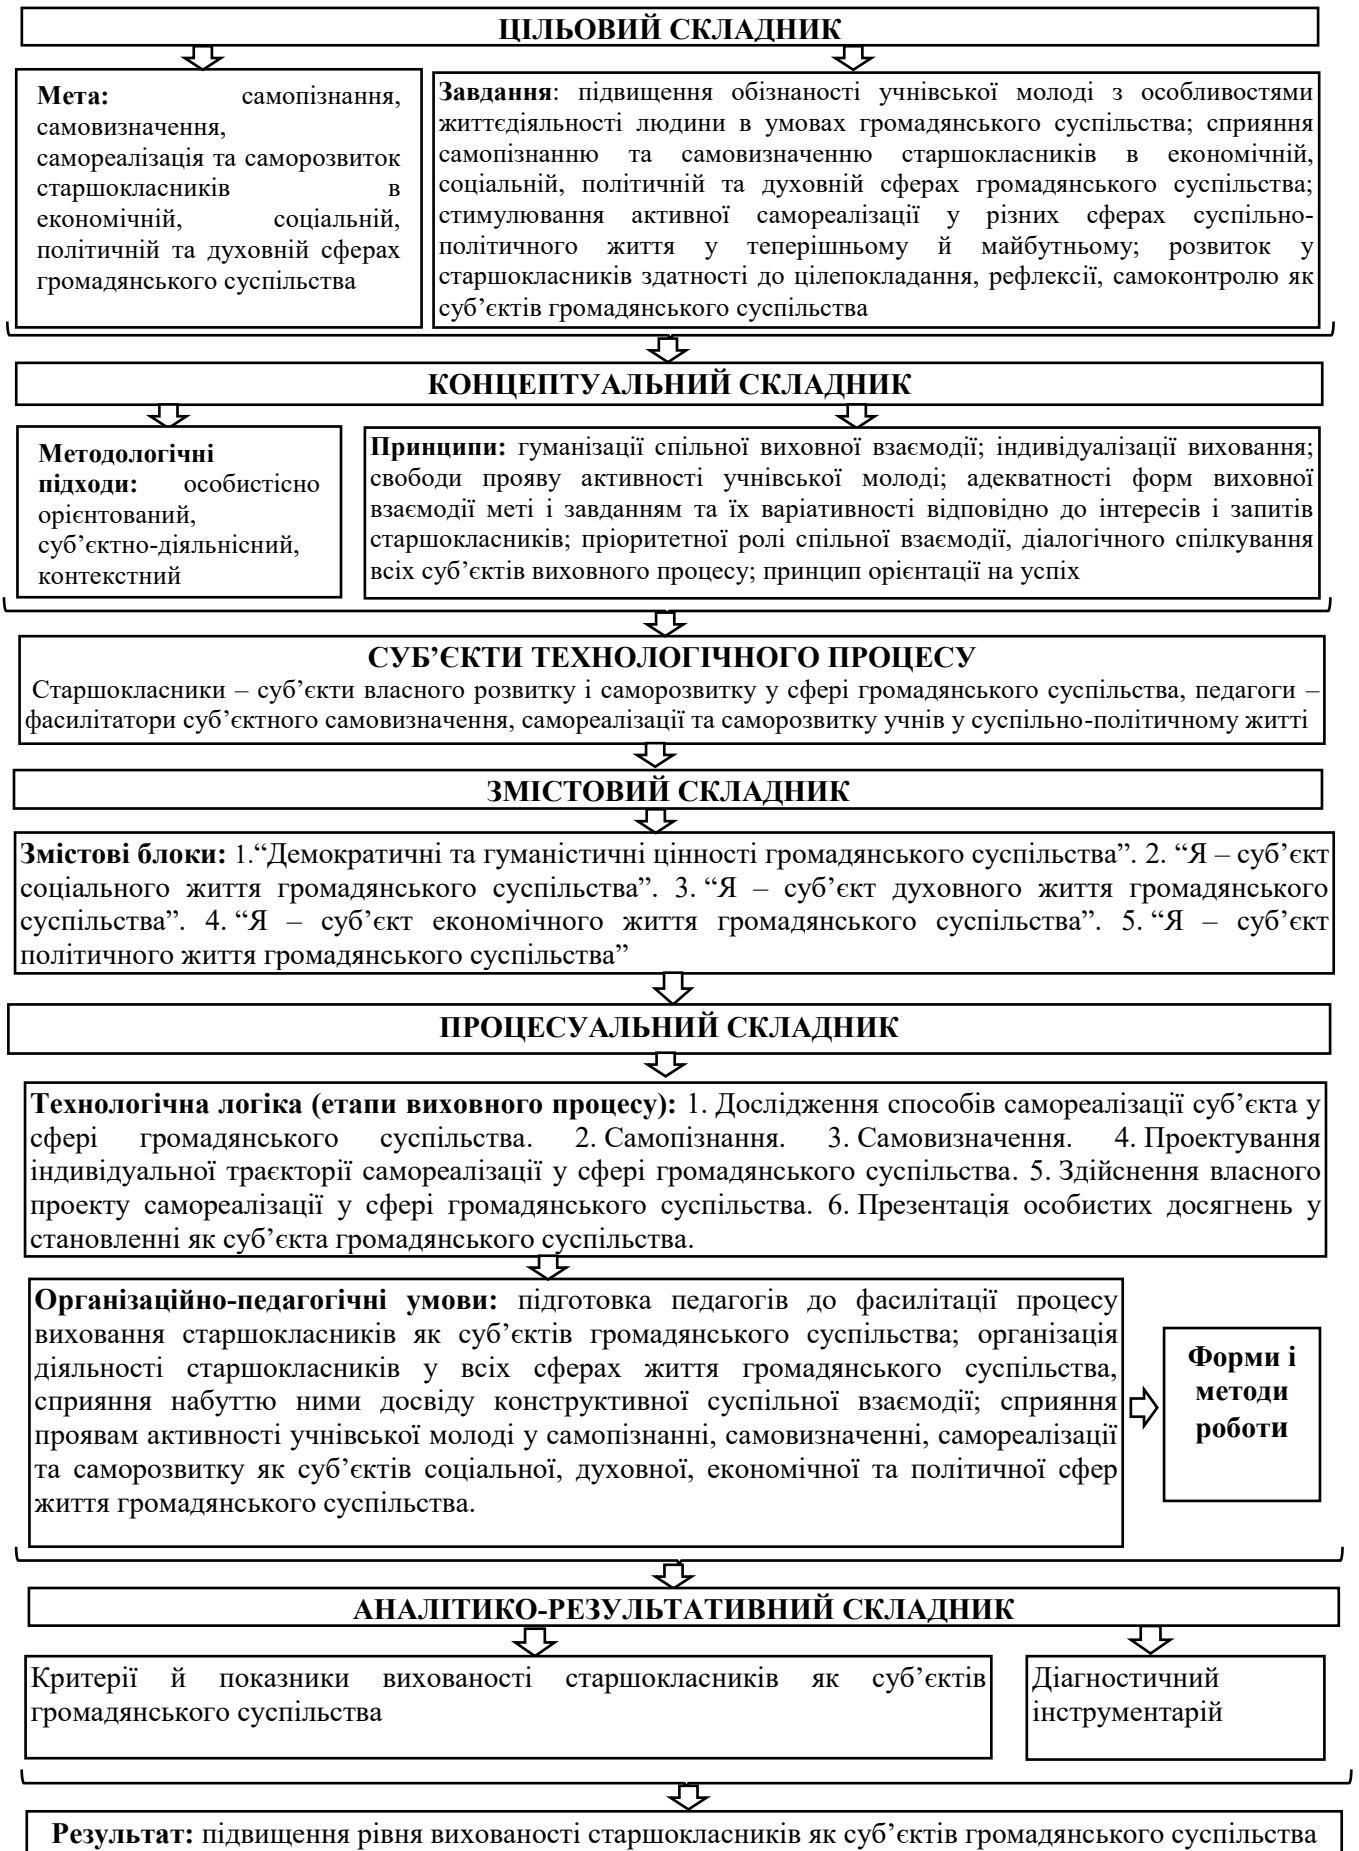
ЦІЛЬОВИЙ СКЛАДНИК

Мета: самопізнання, самовизначення, самореалізація та саморозвиток старшокласників в економічній, соціальній, політичній та духовній сферах громадянського суспільства

Завдання: підвищення обізнаності учнівської молоді з особливостями життєдіяльності людини в умовах громадянського суспільства; сприяння самопізнанню та самовизначенню старшокласників в економічній, соціальній, політичній та духовній сферах громадянського суспільства; стимулювання активної самореалізації у різних сферах суспільно-політичного життя у теперішньому й майбутньому; розвиток у старшокласників здатності до цілепокладання, рефлексії, самоконтролю як суб'єктів громадянського суспільства

КОНЦЕПТУАЛЬНИЙ СКЛАДНИК

Методологічні підходи: особистісно орієнтований, суб'єктно-діяльнісний, контекстний

Принципи: гуманізації спільної виховної взаємодії; індивідуалізації виховання; свободи прояву активності учнівської молоді; адекватності форм виховної взаємодії меті і завданням та їх варіативності відповідно до інтересів і запитів старшокласників; пріоритетної ролі спільної взаємодії, діалогічного спілкування всіх суб'єктів виховного процесу; принцип орієнтації на успіх

СУБ'ЄКТИ ТЕХНОЛОГІЧНОГО ПРОЦЕСУ
Старшокласники – суб'єкти власного розвитку і саморозвитку у сфері громадянського суспільства, педагоги – фасилітатори суб'єктного самовизначення, самореалізації та саморозвитку учнів у суспільно-політичному житті

ЗМІСТОВИЙ СКЛАДНИК

Змістові блоки: 1."Демократичні та гуманістичні цінності громадянського суспільства". 2. "Я – суб'єкт соціального життя громадянського суспільства". 3. "Я – суб'єкт духовного життя громадянського суспільства". 4. "Я – суб'єкт економічного життя громадянського суспільства". 5. "Я – суб'єкт політичного життя громадянського суспільства"

ПРОЦЕСУАЛЬНИЙ СКЛАДНИК

Технологічна логіка (етапи виховного процесу): 1. Дослідження способів самореалізації суб'єкта у сфері громадянського суспільства. 2. Самопізнання. 3. Самовизначення. 4. Проектування індивідуальної траєкторії самореалізації у сфері громадянського суспільства. 5. Здійснення власного проекту самореалізації у сфері громадянського суспільства. 6. Презентація особистих досягнень у становленні як суб'єкта громадянського суспільства.

Організаційно-педагогічні умови: підготовка педагогів до фасилітації процесу виховання старшокласників як суб'єктів громадянського суспільства; організація діяльності старшокласників у всіх сферах життя громадянського суспільства, сприяння набуттю ними досвіду конструктивної суспільної взаємодії; сприяння проявам активності учнівської молоді у самопізнанні, самовизначенні, самореалізації та саморозвитку як суб'єктів соціальної, духовної, економічної та політичної сфер життя громадянського суспільства.

Форми і методи роботи

АНАЛІТИКО-РЕЗУЛЬТАТИВНИЙ СКЛАДНИК

Критерії й показники вихованості старшокласників як суб'єктів громадянського суспільства

Діагностичний інструментарій

Результат: підвищення рівня вихованості старшокласників як суб'єктів громадянського суспільства